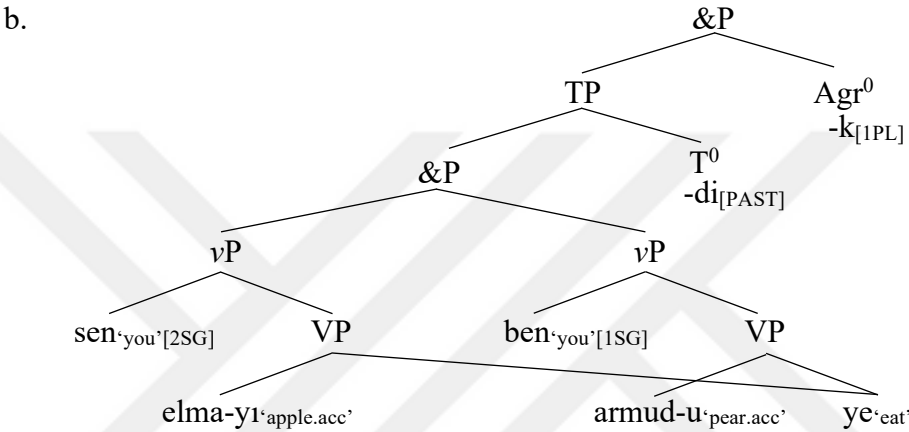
b.

&P

TP

Agr$^0$
-k$_{[1PL]}$

&P

T$^0$
-di$_{[PAST]}$

$v$P

$v$P

sen$_{\text{'you'[2SG]}}$

VP

ben$_{\text{'you'[1SG]}}$

VP

elma-yı$_{\text{'apple.acc'}}$

armud-u$_{\text{'pear.acc'}}$

ye$_{\text{'eat'}}$